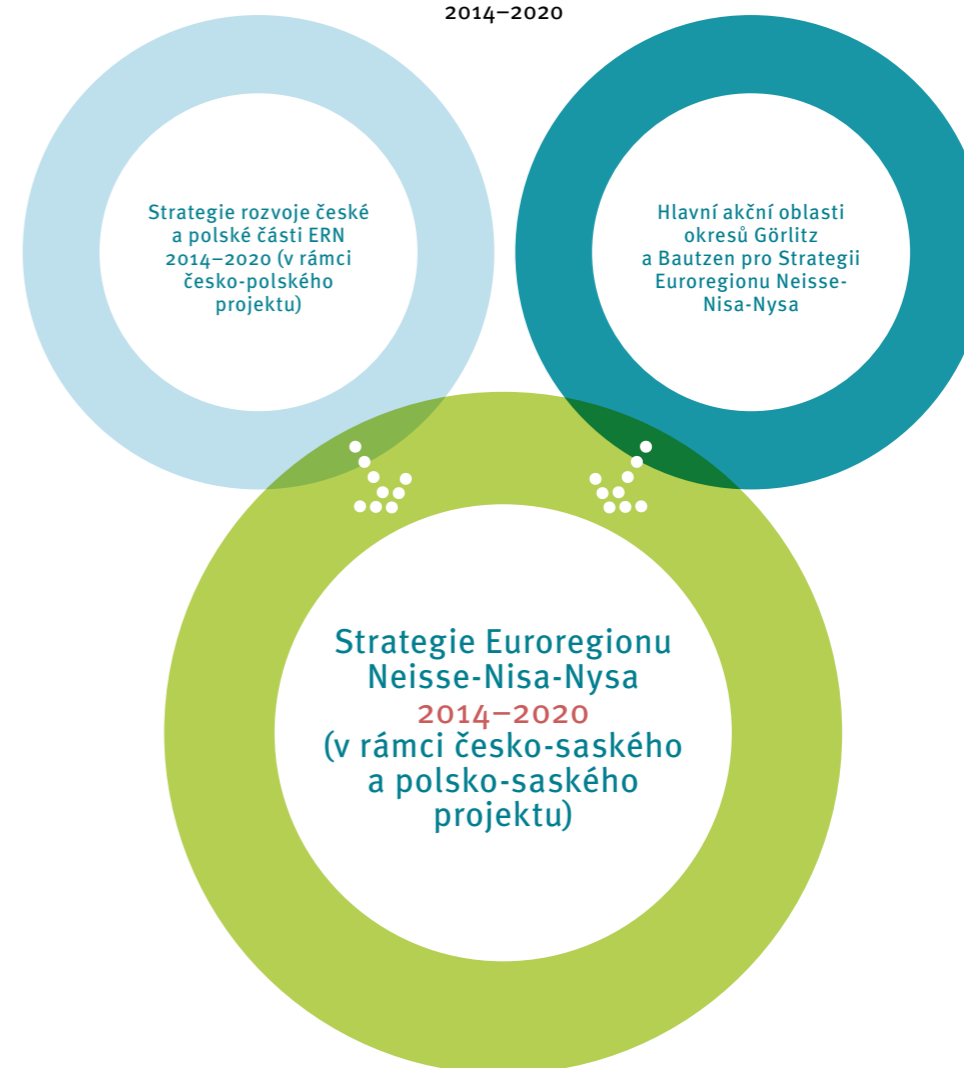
2014–2020

Strategie rozvoje české a polské části ERN 2014–2020 (v rámci česko-polského projektu)

Hlavní akční oblasti okresů Görlitz a Bautzen pro Strategii Euroregionu Neisse-Nisa-Nysa

Strategie Euroregionu Neisse-Nisa-Nysa 2014–2020 (v rámci česko-saského a polsko-saského projektu)